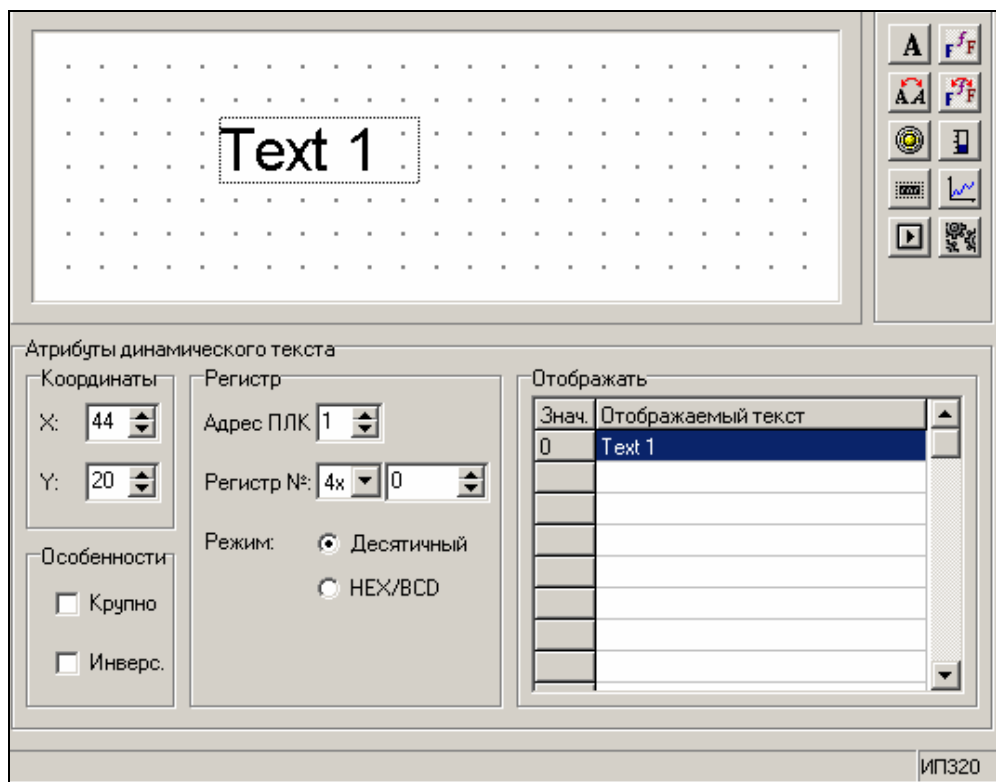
Text 1

Атрибуты динамического текста

Координаты

X: 44

Y: 20

Регистр

Адрес ПЛК 1

Регистр №: 4x 0

Режим: Десятичный

HEX/BCD

Особенности

Крупно

Инверс.

Отображать

| Знач. | Отображаемый текст |
|---|---|
| 0 | Text 1 |
| | |
| | |
| | |
| | |
| | |
| | |
| | |

ИП320